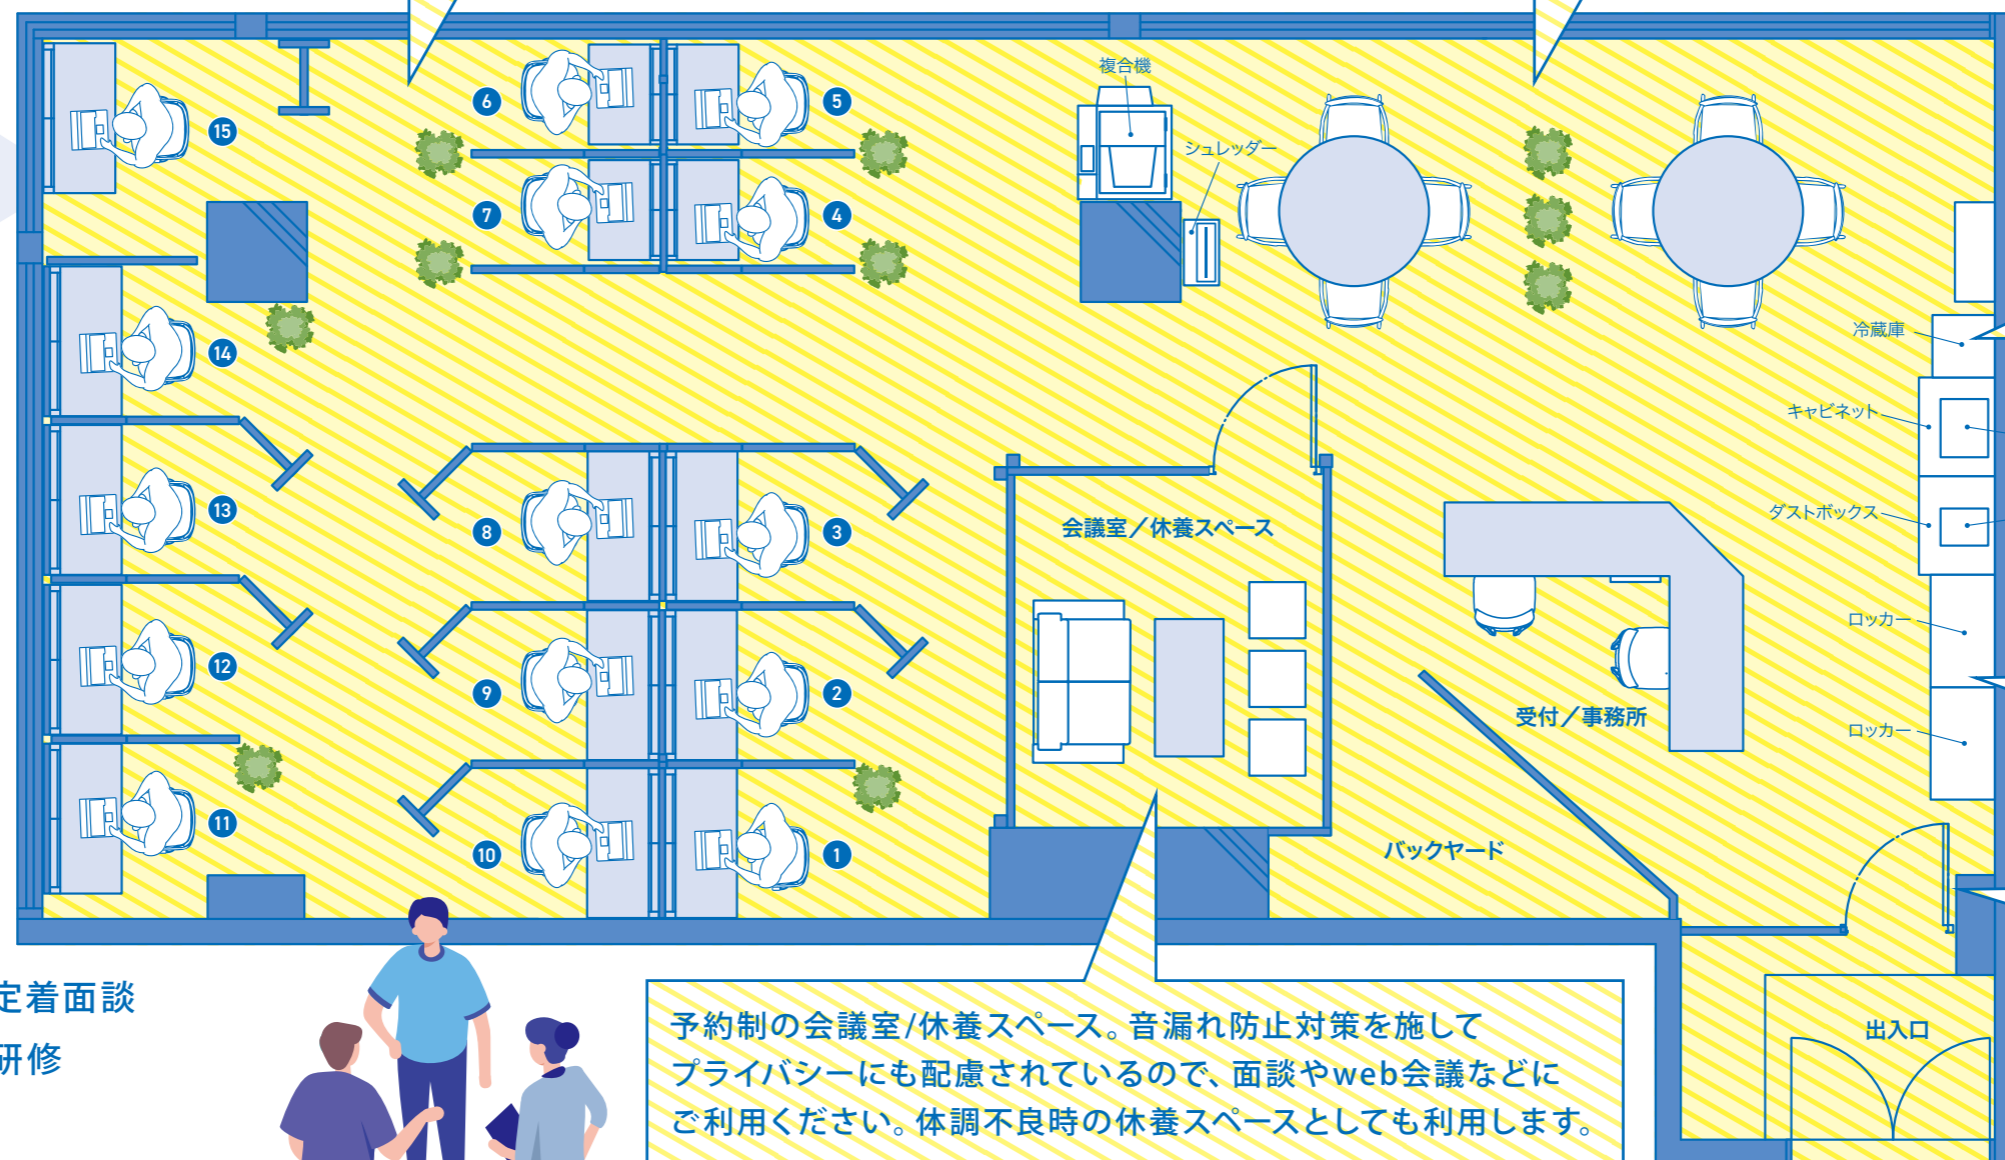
複合機

シュレッダー

6

5

7

4

15

14

13

12

11

8

3

9

2

10

1

冷蔵庫

キャビネット

ダストボックス

ロッカー

ロッカー

会議室／休養スペース

受付／事務所

バックヤード

出入口

定着面談

研修

予約制の会議室/休養スペース。音漏れ防止対策を施してプライバシーにも配慮されているので、面談やweb会議などにご利用ください。体調不良時の休養スペースとしても利用します。